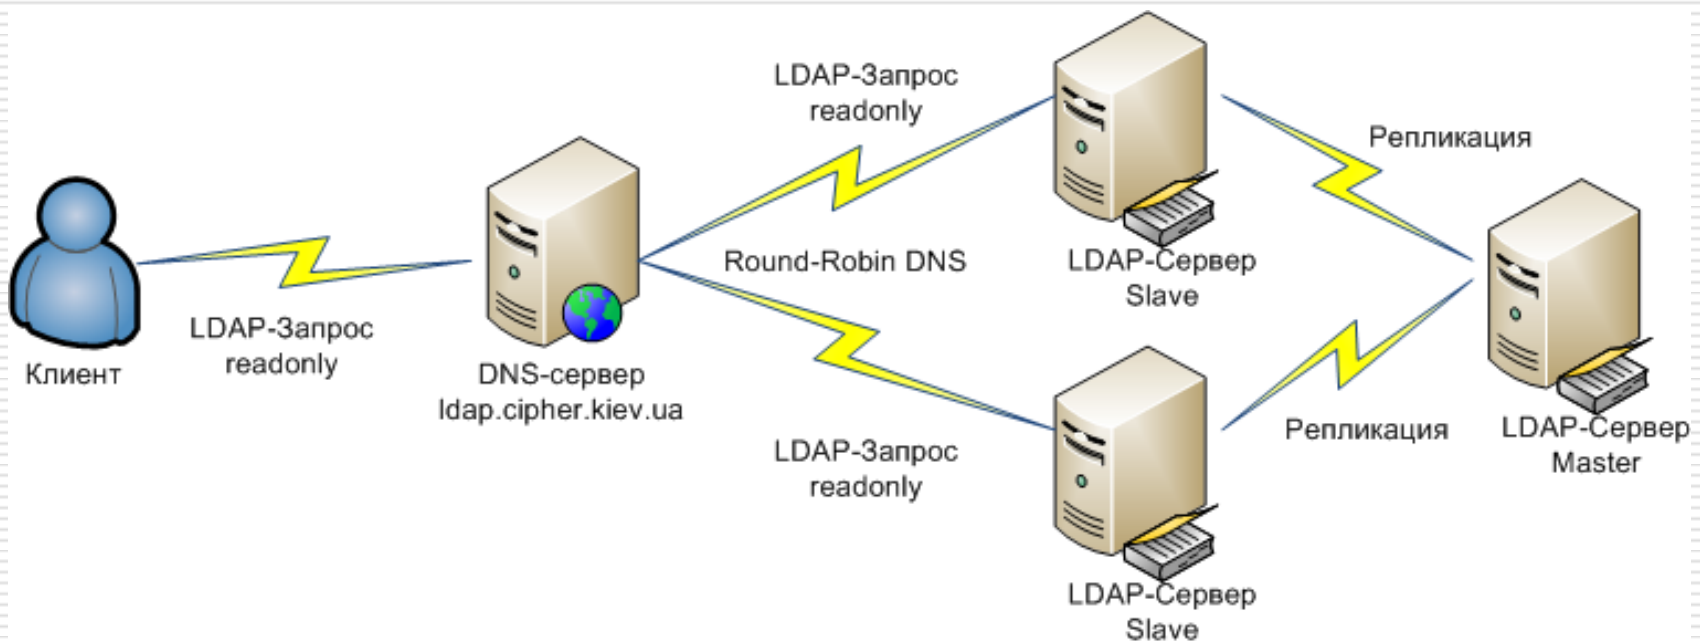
Клиент

LDAP-Запрос readonly

DNS-сервер ldap.cipher.kiev.ua

LDAP-Запрос readonly

Round-Robin DNS

LDAP-Запрос readonly

LDAP-Сервер Slave

LDAP-Сервер Slave

Репликация

Репликация

LDAP-Сервер Master